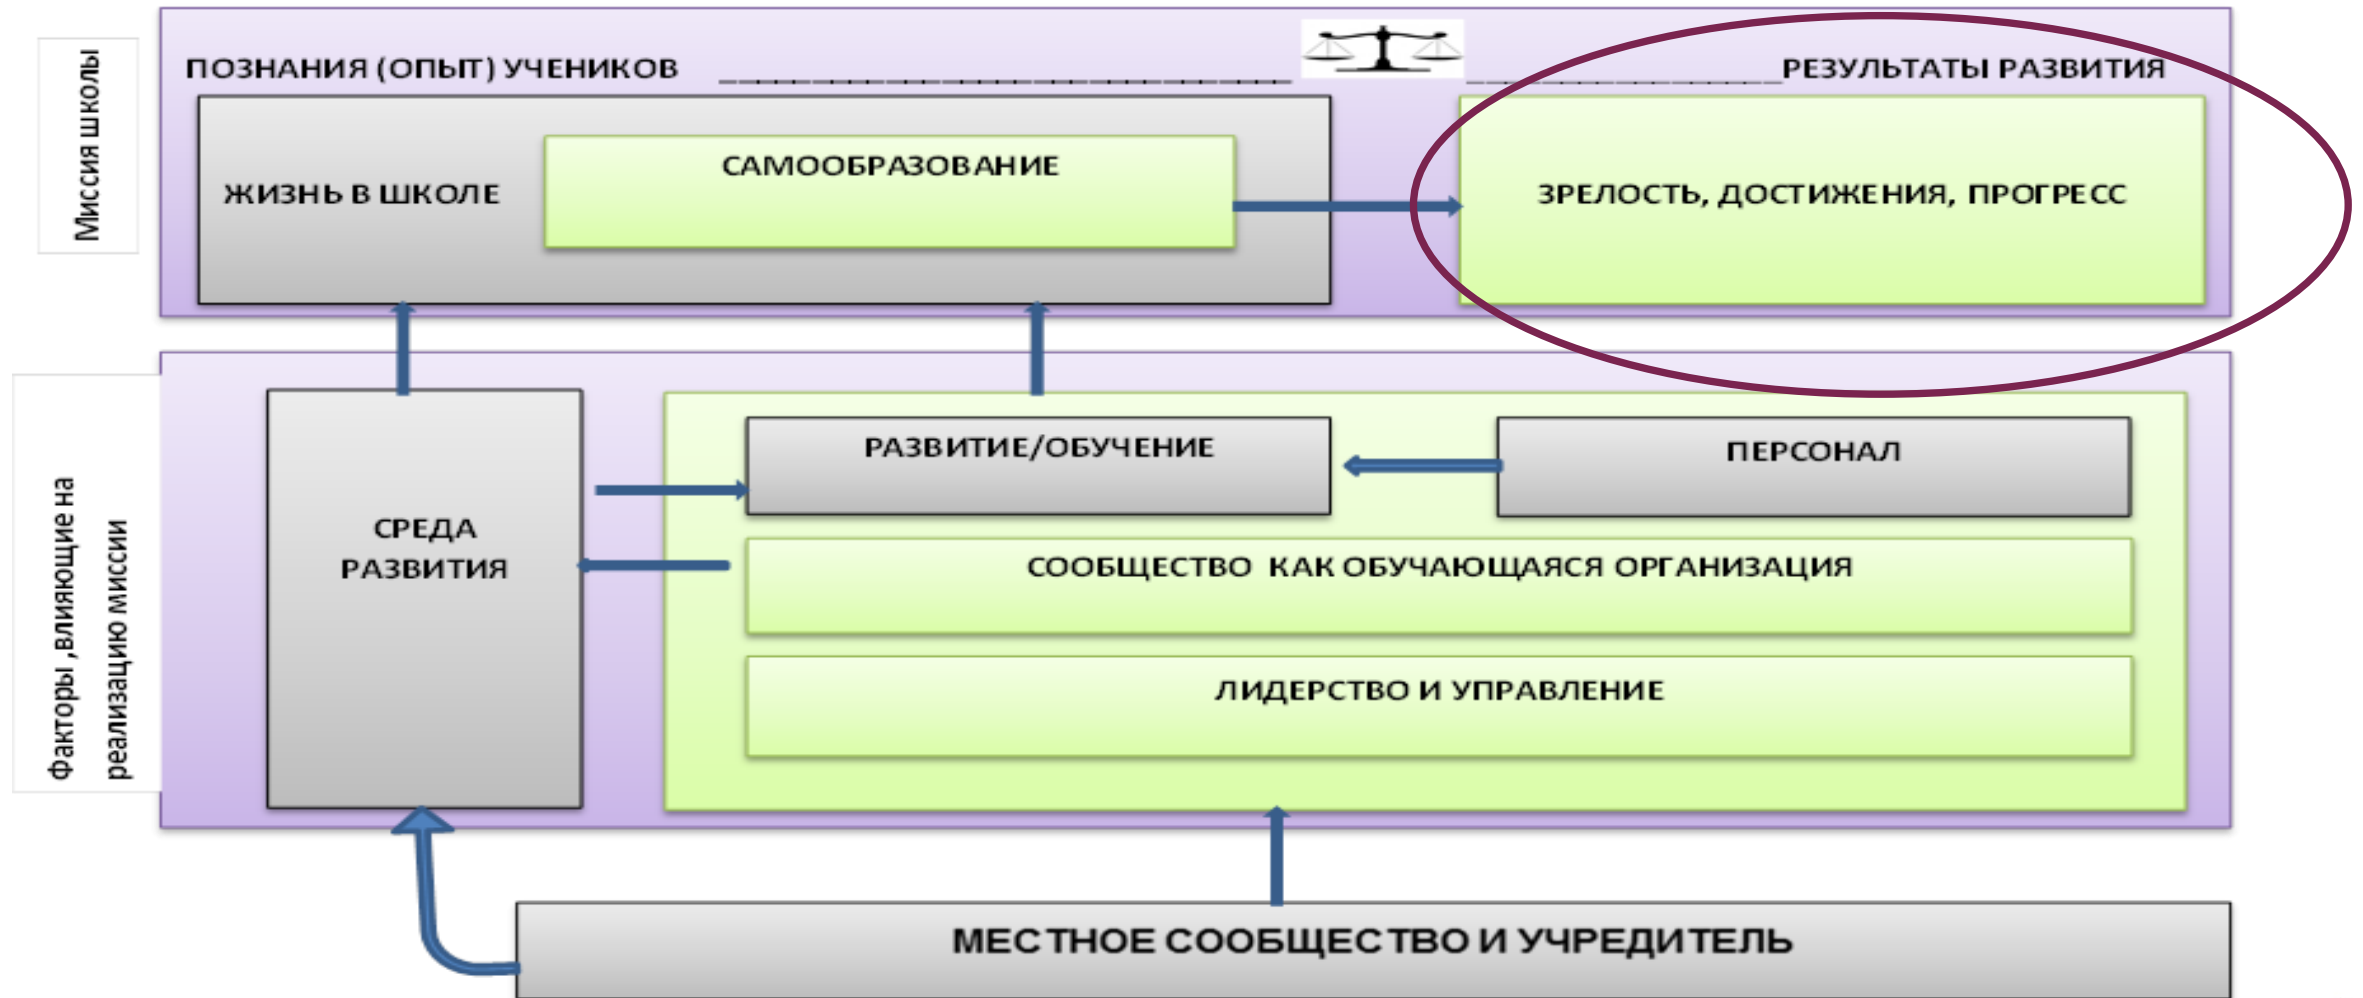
Миссия школы

ПОЗНАНИЯ (ОПЫТ) УЧЕНИКОВ

РЕЗУЛЬТАТЫ РАЗВИТИЯ

ЖИЗНЬ В ШКОЛЕ

САМООБРАЗОВАНИЕ

ЗРЕЛОСТЬ, ДОСТИЖЕНИЯ, ПРОГРЕСС

Факторы ,влияющие на реализацию миссии

СРЕДА РАЗВИТИЯ

РАЗВИТИЕ/ОБУЧЕНИЕ

ПЕРСОНАЛ

СООБЩЕСТВО КАК ОБУЧАЮЩАЯСЯ ОРГАНИЗАЦИЯ

ЛИДЕРСТВО И УПРАВЛЕНИЕ

МЕСТНОЕ СООБЩЕСТВО И УЧРЕДИТЕЛЬ